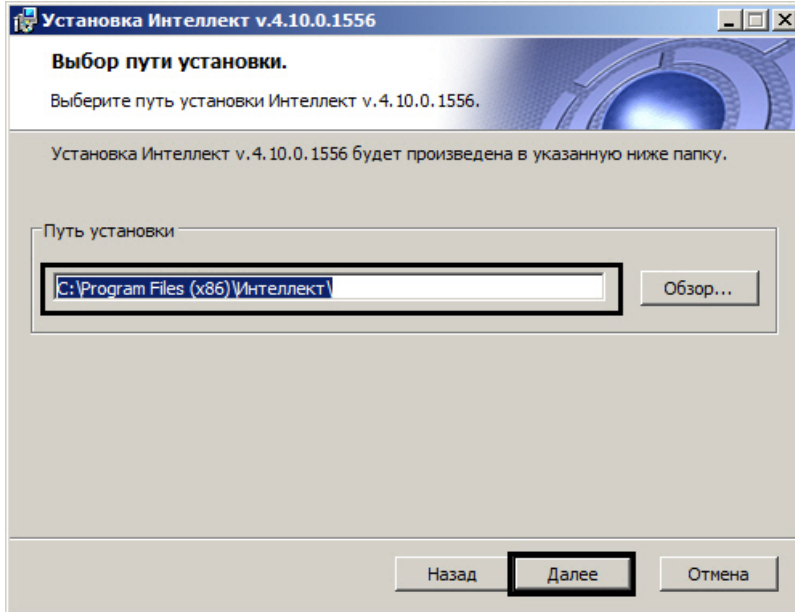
Установка Интеллект v.4.10.0.1556

Выбор пути установки.

Выберите путь установки Интеллект v.4.10.0.1556.

Установка Интеллект v.4.10.0.1556 будет произведена в указанную ниже папку.

Путь установки

C:\Program Files (x86)\Интеллект\

Обзор...

Назад

Далее

Отмена